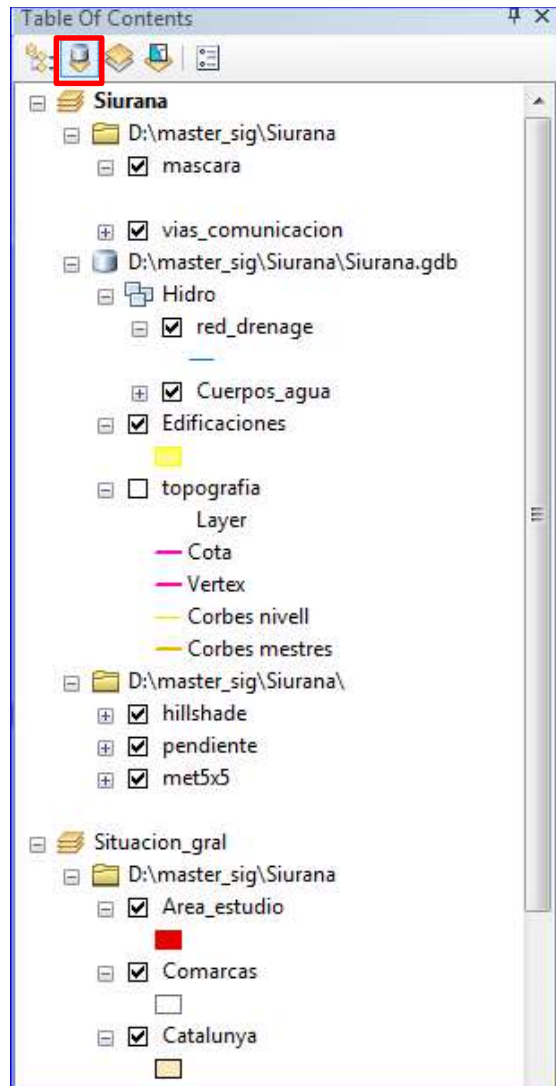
Table Of Contents

Siurana
D:\master_sig\Siurana
mascara
vias_comunicacion
D:\master_sig\Siurana\Siurana.gdb
Hidro
red_drenage
Cuerpos_agua
Edificaciones
topografia
Layer
Cota
Vertex
Corbes nivell
Corbes mestres
D:\master_sig\Siurana\
hillshade
pendiente
met5x5

Situacion_gral
D:\master_sig\Siurana
Area_estudio
Comarcas
Catalunya